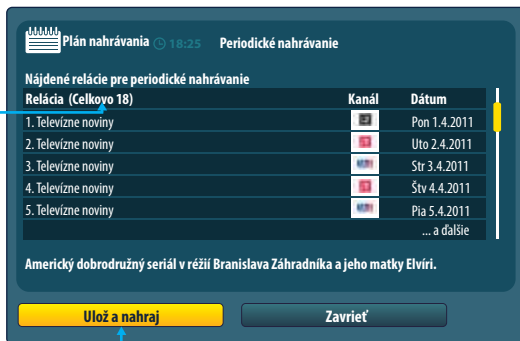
Plán nahrávania 18:25 Periodické nahrávanie

Nájdené relácie pre periodické nahrávanie

| Relácia (Celkovo 18) | Kanál | Dátum |
|---|---|---|
| 1. Televízne noviny | | Pon 1.4.2011 |
| 2. Televízne noviny | | Uto 2.4.2011 |
| 3. Televízne noviny | | Str 3.4.2011 |
| 4. Televízne noviny | | Štv 4.4.2011 |
| 5. Televízne noviny | | Pia 5.4.2011 |
| | | ... a ďalšie |

Americký dobrodružný seriál v réžií Branislava Záhradníka a jeho matky Elvíri.

Ulož a nahraj

Zavrieť